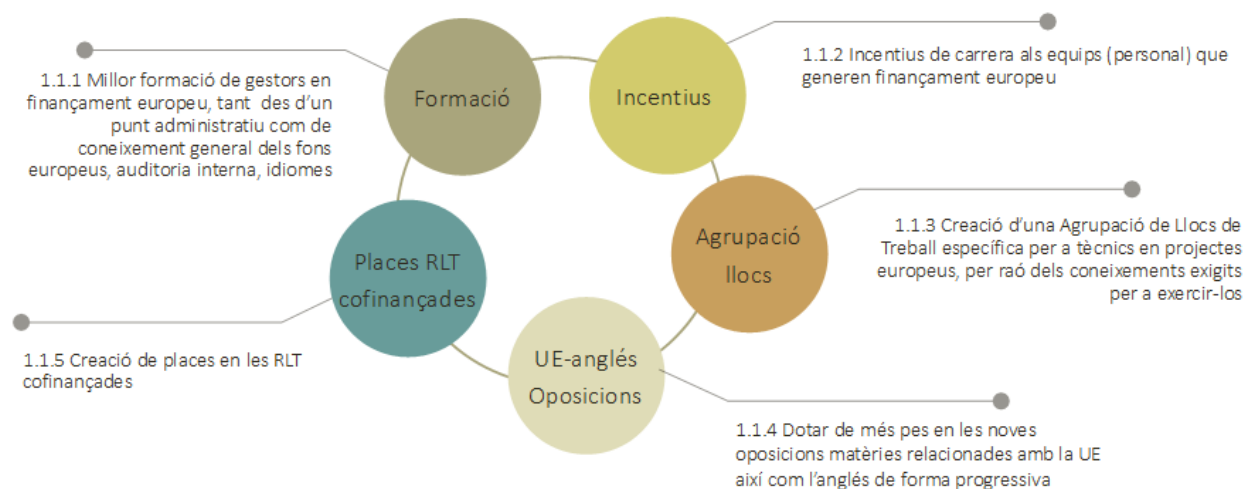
1.1.1 Millor formació de gestors en finançament europeu, tant des d'un punt administratiu com de coneixement general dels fons europeus, auditoria interna, idiomes

Formació

Incentius

1.1.2 Incentius de carrera als equips (personal) que generen finançament europeu

Agrupació llocs

1.1.3 Creació d'una Agrupació de Llocs de Treball específica per a tècnics en projectes europeus, per raó dels coneixements exigits per a exercir-los

Places RLT cofinançades

1.1.5 Creació de places en les RLT cofinançades

UE-anglés Oposicions

1.1.4 Dotar de més pes en les noves oposicions matèries relacionades amb la UE així com l'anglés de forma progressiva